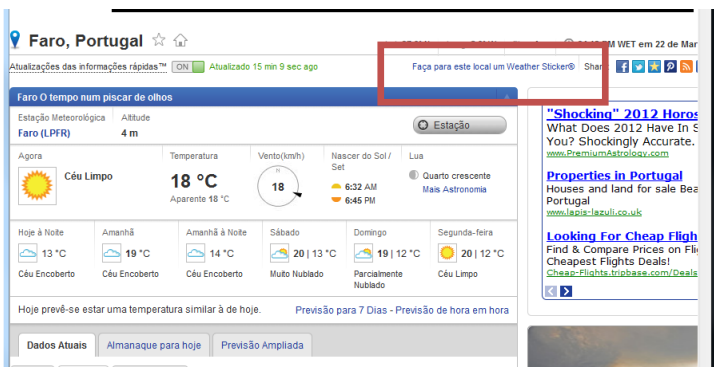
Faro, Portugal

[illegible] M WET em 22 de Mar

Atualizações das informações rápidas™ ON Atualizado 15 min 9 sec ago

Faça para este local um Weather Sticker®

Shar

Faro O tempo num piscar de olhos

Estação Meteorológica
Faro (LPFR)

Altitude
4 m

Estação

Agora
Céu Limpo

Temperatura
18 °C
Aparente 18 °C

Vento(km/h)
18

Nascer do Sol / Set
6:32 AM
6:45 PM

Lua
Quarto crescente
Mais Astronomia

| Hoje à Noite | Amanhã | Amanhã à Noite | Sábado | Domingo | Segunda-feira |
|---|---|---|---|---|---|
| 13 °C | 19 °C | 14 °C | 20 \| 13 °C | 19 \| 12 °C | 20 \| 12 °C |
| Céu Encoberto | Céu Encoberto | Céu Encoberto | Muito Nublado | Parcialmente Nublado | Céu Limpo |

Hoje prevê-se estar uma temperatura similar à de hoje.

Previsão para 7 Dias - Previsão de hora em hora

Dados Atuais

Almanaque para hoje

Previsão Ampliada

"Shocking" 2012 Horos
What Does 2012 Have In S
You? Shockingly Accurate.
www.PremiumAstrology.com

Properties in Portugal
Houses and land for sale Bea
Portugal
www.lapis-lazuli.co.uk

Looking For Cheap Fligh
Find & Compare Prices on Fli
Cheapest Flights Deals!
Cheap-Flights.tripbase.com/Deals